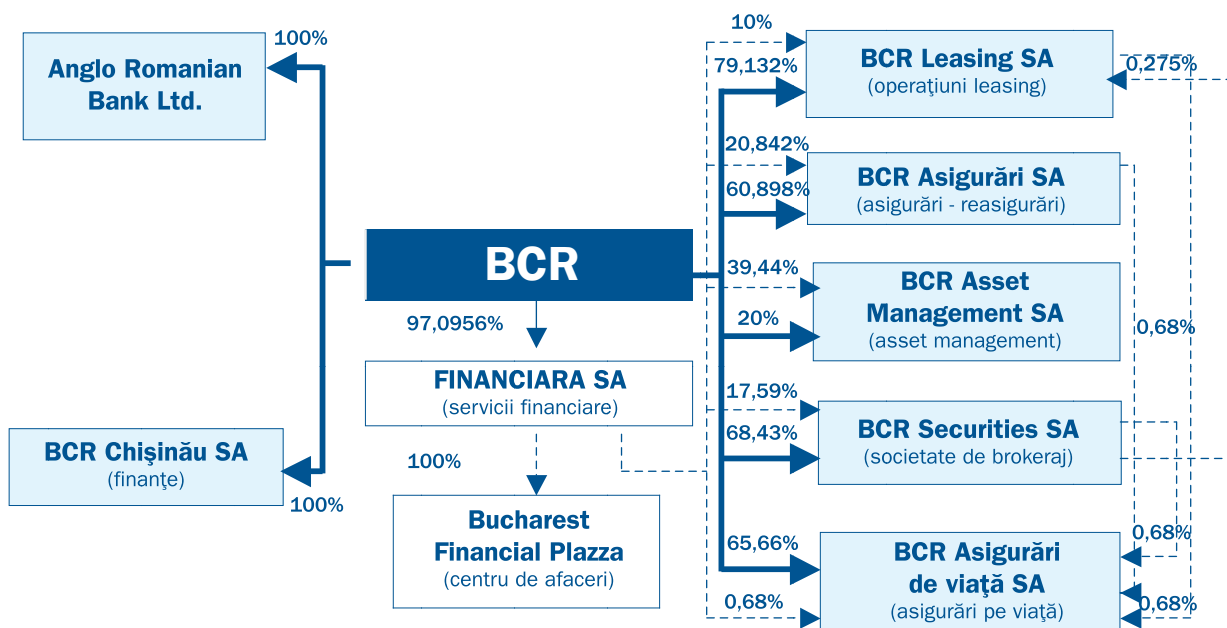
100%

Anglo Romanian Bank Ltd.

BCR Chişinău SA
(finanţe)

100%

BCR

97,0956%

FINANCIARA SA
(servicii financiare)

100%

Bucharest Financial Plazza
(centru de afaceri)

10%

79,132%

BCR Leasing SA
(operaţiuni leasing)

0,275%

20,842%

60,898%

BCR Asigurări SA
(asigurări - reasigurări)

39,44%

20%

BCR Asset Management SA
(asset management)

0,68%

17,59%

68,43%

BCR Securities SA
(societate de brokeraj)

65,66%

0,68%

BCR Asigurări de viaţă SA
(asigurări pe viaţă)

0,68%

0,68%